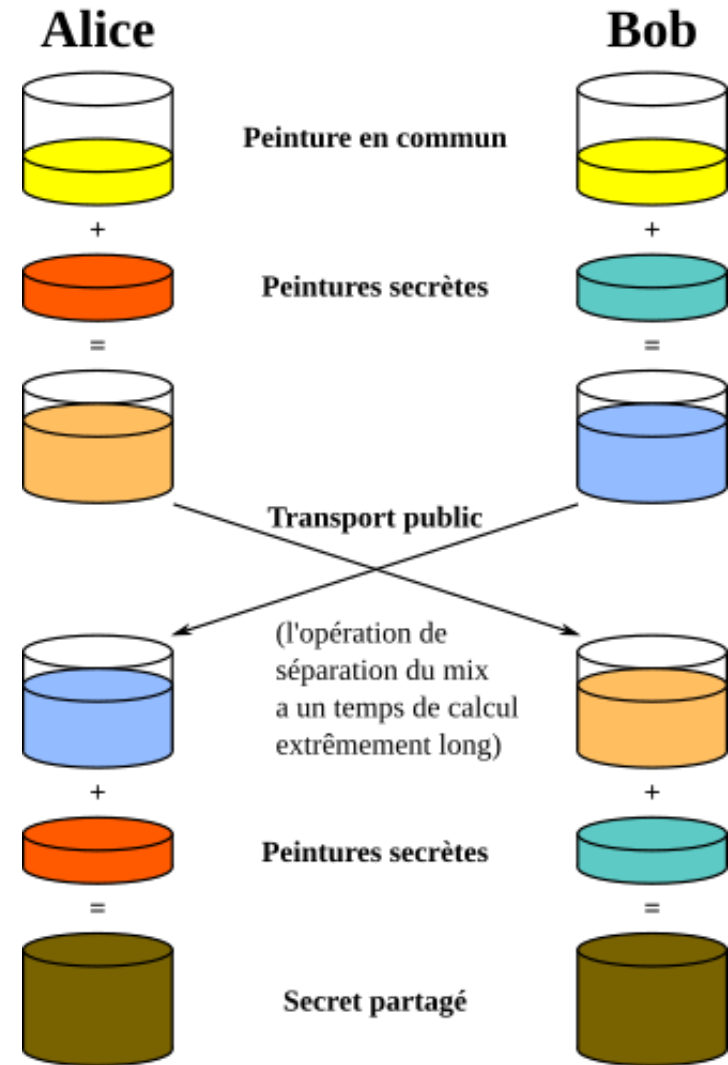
Alice

Bob

Peinture en commun

+

+

Peintures secrètes

=

=

Transport public

(l'opération de séparation du mix a un temps de calcul extrêmement long)

+

+

Peintures secrètes

=

=

Secret partagé